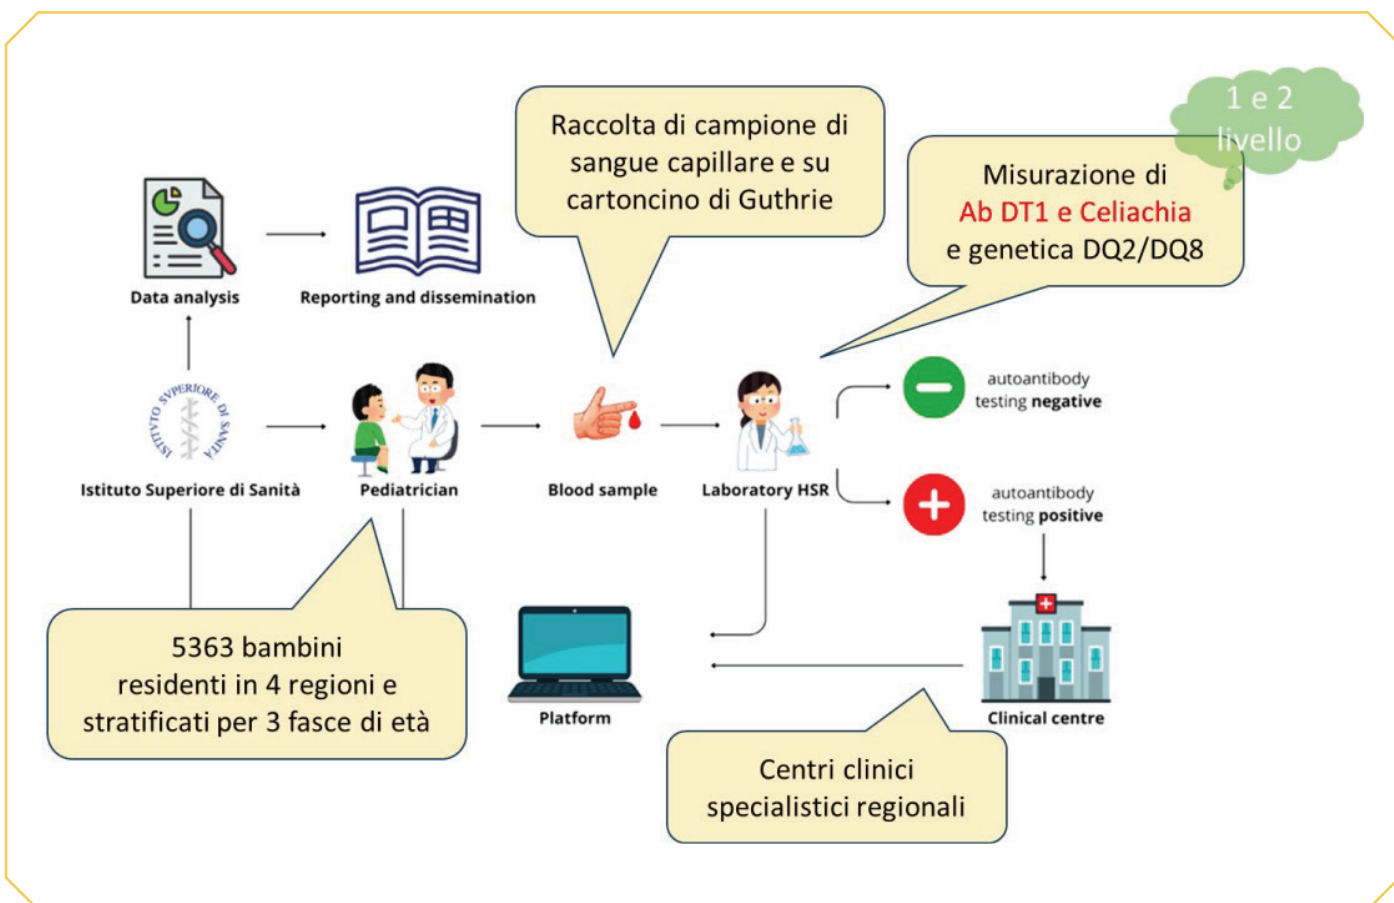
Raccolta di campione di sangue capillare e su cartoncino di Guthrie

1 e 2 livello

Misurazione di Ab DT1 e Celiachia e genetica DQ2/DQ8

Data analysis

Reporting and dissemination

ISTITUTO SUPERIORE DI SANITÀ

Istituto Superiore di Sanità

Pediatrician

Blood sample

Laboratory HSR

autoantibody testing negative

autoantibody testing positive

5363 bambini residenti in 4 regioni e stratificati per 3 fasce di età

Platform

Clinical centre

Centri clinici specialistici regionali